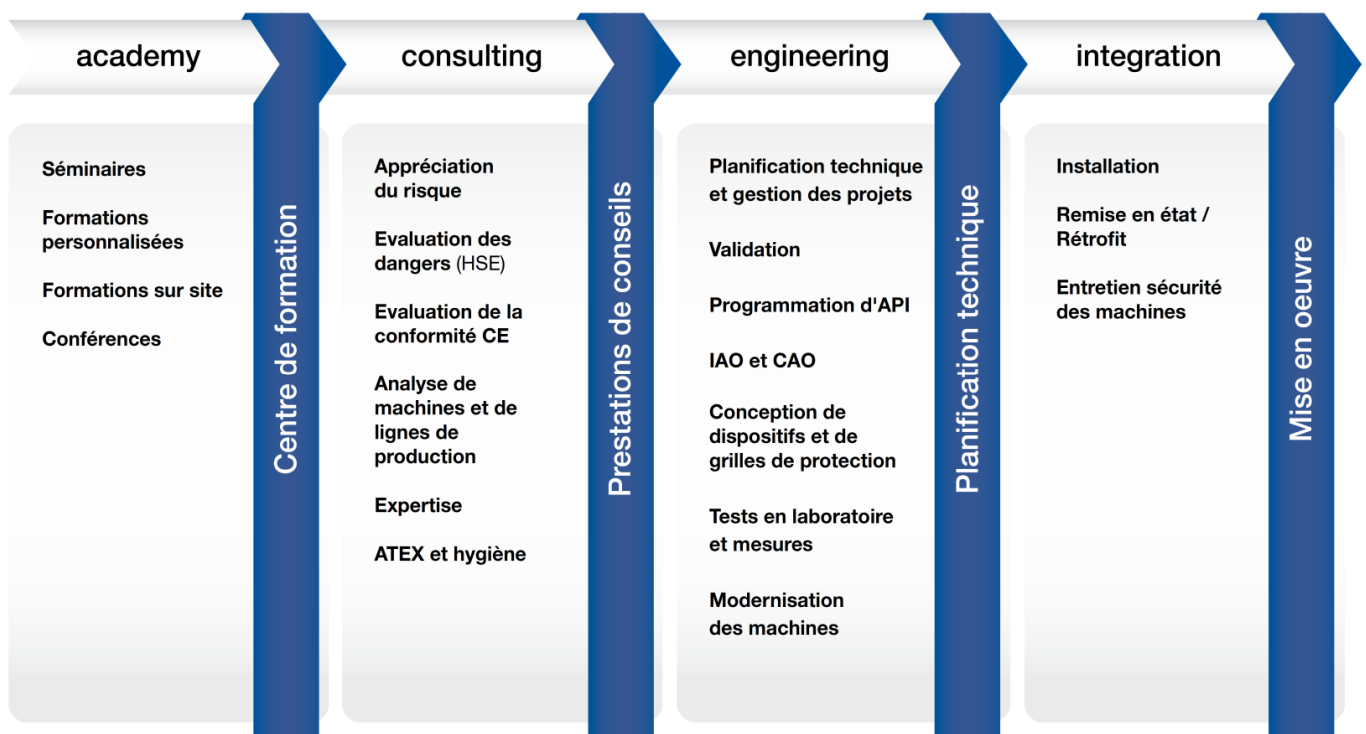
academy

Séminaires

Formations personnalisées

Formations sur site

Conférences

Centre de formation

consulting

Appréciation du risque

Evaluation des dangers (HSE)

Evaluation de la conformité CE

Analyse de machines et de lignes de production

Expertise

ATEX et hygiène

Prestations de conseils

engineering

Planification technique et gestion des projets

Validation

Programmation d'API

IAO et CAO

Conception de dispositifs et de grilles de protection

Tests en laboratoire et mesures

Modernisation des machines

Planification technique

integration

Installation

Remise en état / Rétrofit

Entretien sécurité des machines

Mise en oeuvre